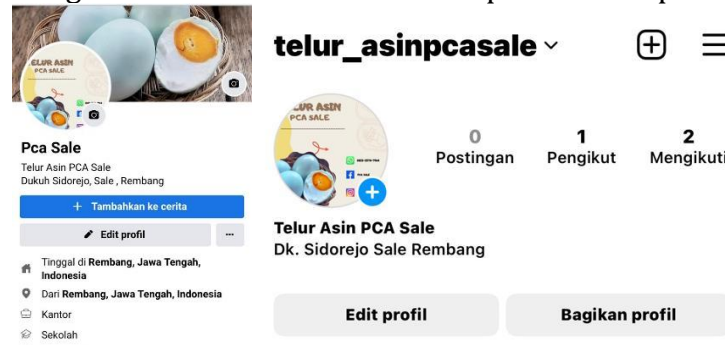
TELUR ASIN
PCA SALE

Pca Sale
Telur Asin PCA Sale
Dukuh Sidorejo, Sale , Rembang

+ Tambahkan ke cerita
Edit profil
...
Tinggal di Rembang, Jawa Tengah, Indonesia
Dari Rembang, Jawa Tengah, Indonesia
Kantor
Sekolah

telur_asinpcasale

TELUR ASIN
PCA SALE

0
Postingan
1
Pengikut
2
Mengikuti

Telur Asin PCA Sale
Dk. Sidorejo Sale Rembang

Edit profil
Bagikan profil